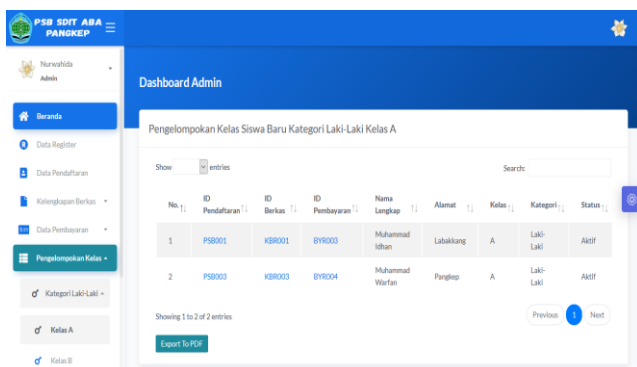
PSB SDIT ABA PANGKEP

Nurwahida
Admin

Beranda
Data Register
Data Pendaftaran
Kelengkapan Berkas
Data Pembayaran
Pengelompokan Kelas
Kategori Laki-Laki
Kelas A
Kelas B

Dashboard Admin

Pengelompokan Kelas Siswa Baru Kategori Laki-Laki Kelas A

Show entries

Search:

| No. | ID Pendaftaran | ID Berkas | ID Pembayaran | Nama Lengkap | Alamat | Kelas | Kategori | Status |
|---|---|---|---|---|---|---|---|---|
| 1 | PSB001 | KBR001 | BYR003 | Muhammad Idhan | Labakkang | A | Laki-Laki | Aktif |
| 2 | PSB003 | KBR003 | BYR004 | Muhammad Warfan | Pangkep | A | Laki-Laki | Aktif |

Showing 1 to 2 of 2 entries

Previous 1 Next

Export To PDF